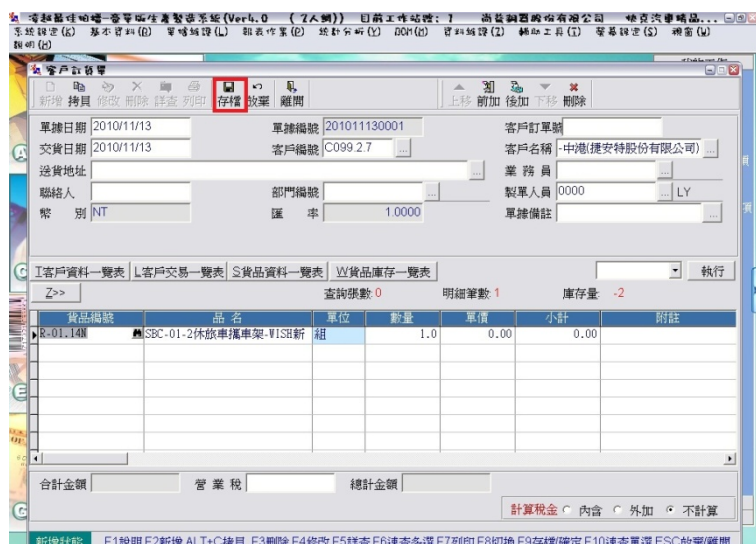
凌越雲端商場-審單派生產製造系統(Ver4.0 (7人劃)) 目前工作站號: 7 尚裕網路股份有限公司 快克汽車精品...
系統設定(A) 基本資料(B) 單據維護(L) 報表作業(P) 統計分析(Y) BOM(M) 資料維護(Z) 輔助工具(T) 螢幕設定(S) 視窗(W) 說明(H)

客戶訂貨單

新增 持貝 修改 刪除 詳查 列印 存檔 放棄 離開 上移 前加 後加 下移 刪除

單據日期 2010/11/13 單據編號 201011130001 客戶訂單號
交貨日期 2010/11/13 客戶編號 C099.2.7 ... 客戶名稱 -中港(捷安特股份有限公司) ...
送貨地址 ... 業務員 ...
聯絡人 部門編號 ... 製單人員 0000 ... LY
幣別 NT 匯率 1.0000 單據備註 ...

I客戶資料一覽表 L客戶交易一覽表 S貨品資料一覽表 W貨品庫存一覽表 執行

Z>> 查詢張數 0 明細筆數 1 庫存量 -2

| 貨品編號 | 品名 | 單位 | 數量 | 單價 | 小計 | 附註 |
|---|---|---|---|---|---|---|
| R-01.14N | SBC-01-2休旅車攜車架-WISH新 | 組 | 1.0 | 0.00 | 0.00 | |

合計金額 營業稅 總計金額

計算稅金 ○ 內含 ○ 外加 ● 不計算

新增狀態 F1說明 F2新增 ALT+C拷貝 F3刪除 F4修改 F5詳查 F6速查多選 F7列印 F8切換 F9存檔/確定 F10速查單選 ESC放棄/離開